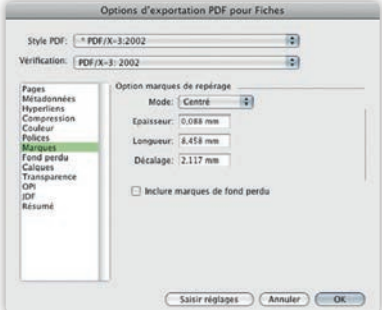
Options d'exportation PDF pour Fiches

Style PDF: * PDF/X-3:2002

Vérification: PDF/X-3: 2002

Pages
Métadonnées
Hyperliens
Compression
Couleur
Polices
Marques
Fond perdu
Calques
Transparence
OPI
JDF
Résumé

Option marques de repérage

Mode: Centré

Epaisseur: 0,088 mm

Longueur: 8,458 mm

Décalage: 2,117 mm

Inclure marques de fond perdu

Saisir réglages
Annuler
OK